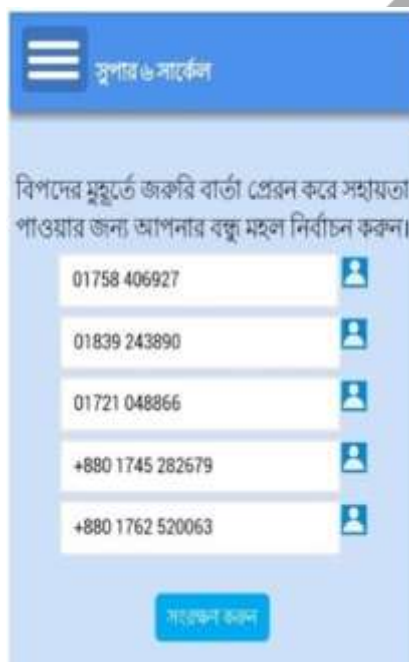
সুপার ৬ সার্কেল

বিপদের মুহূর্তে জরুরি বার্তা প্রেরন করে সহায়তা পাওয়ার জন্য আপনার বন্ধু মহল নির্বাচন করুন।

01758 406927

01839 243890

01721 048866

+880 1745 282679

+880 1762 520063

সংরক্ষন করুন